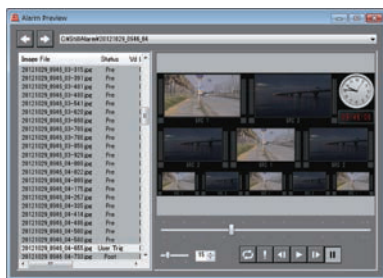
Alarm Preview

C:\ftd\Alarm\20121029_0948_04

| Image File | Status | Vd |
|---|---|---|
| 20121029_0948_03-375.jpe | Pre | |
| 20121029_0948_03-391.jpe | Pre | |
| 20121029_0948_03-407.jpe | Pre | |
| 20121029_0948_03-469.jpe | Pre | |
| 20121029_0948_03-547.jpe | Pre | |
| 20121029_0948_03-578.jpe | Pre | |
| 20121029_0948_03-609.jpe | Pre | |
| 20121029_0948_03-703.jpe | Pre | |
| 20121029_0948_03-766.jpe | Pre | |
| 20121029_0948_03-797.jpe | Pre | |
| 20121029_0948_03-859.jpe | Pre | |
| 20121029_0948_03-929.jpe | Pre | |
| 20121029_0948_03-969.jpe | Pre | |
| 20121029_0948_04-022.jpe | Pre | |
| 20121029_0948_04-125.jpe | Pre | |
| 20121029_0948_04-175.jpe | Pre | |
| 20121029_0948_04-257.jpe | Pre | |
| 20121029_0948_04-305.jpe | Pre | |
| 20121029_0948_04-379.jpe | Pre | |
| 20121029_0948_04-416.jpe | Pre | |
| 20121029_0948_04-469.jpe | Pre | |
| 20121029_0948_04-500.jpe | Pre | |
| 20121029_0948_04-543.jpe | Pre | |
| 20121029_0948_04-469.jpe | User Trig | |
| 20121029_0948_04-750.jpe | Post | |

16